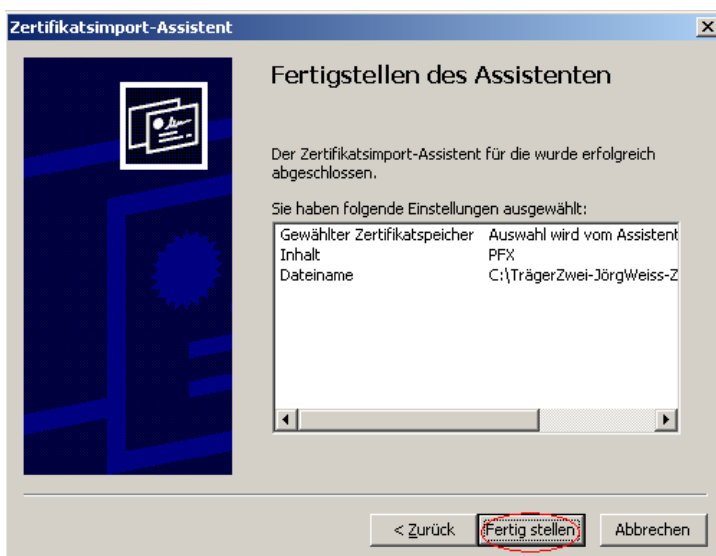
Zertifikatsimport-Assistent

Fertigstellen des Assistenten

Der Zertifikatsimport-Assistent für die wurde erfolgreich abgeschlossen.

Sie haben folgende Einstellungen ausgewählt:

| | |
|---|---|
| Gewählter Zertifikatspeicher | Auswahl wird vom Assistent |
| Inhalt | PFX |
| Dateiname | C:\TrägerZwei-JörgWeiss-Z |

< Zurück | Fertig stellen | Abbrechen